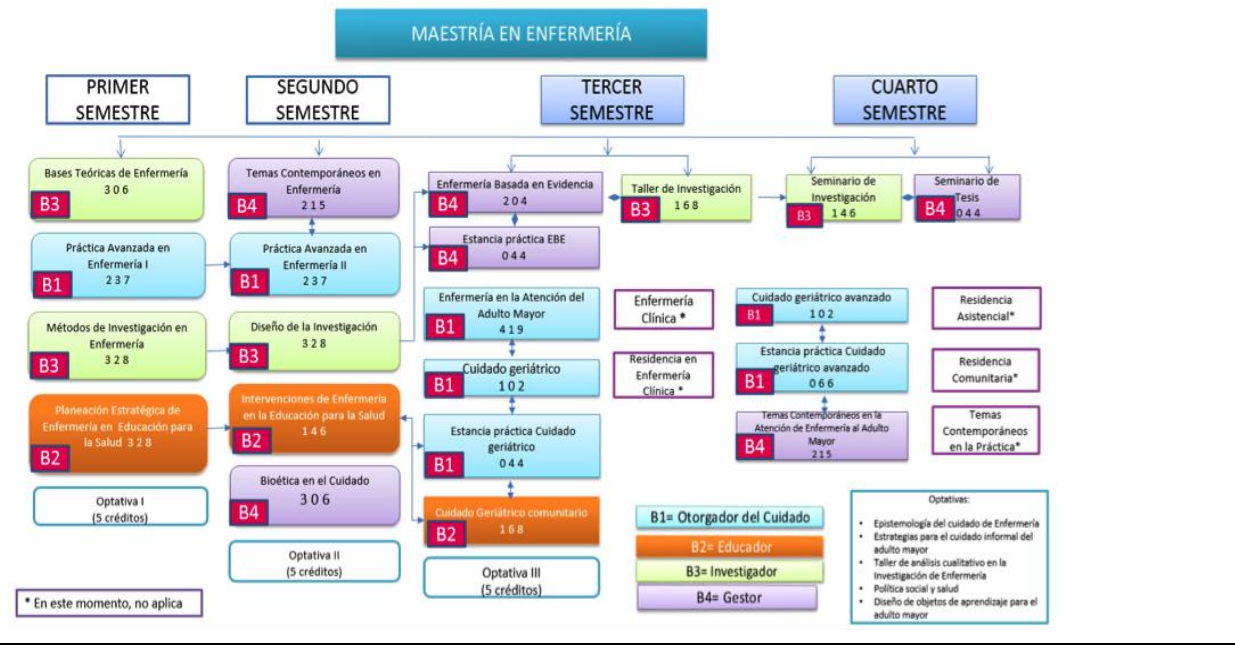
MAESTRÍA EN ENFERMERÍA

PRIMER SEMESTRE

SEGUNDO SEMESTRE

TERCER SEMESTRE

CUARTO SEMESTRE

Bases Teóricas de Enfermería
3 0 6
B3

Práctica Avanzada en Enfermería I
2 3 7
B1

Métodos de Investigación en Enfermería
3 2 8
B3

Planeación Estratégica de Enfermería en Educación para la Salud 3 2 8
B2

Optativa I
(5 créditos)

Temas Contemporáneos en Enfermería
2 1 5
B4

Práctica Avanzada en Enfermería II
2 3 7
B1

Diseño de la Investigación
3 2 8
B3

Intervenciones de Enfermería en la Educación para la Salud
1 4 6
B2

Bioética en el Cuidado
3 0 6
B4

Optativa II
(5 créditos)

Enfermería Basada en Evidencia
2 0 4
B4

Estancia práctica EBE
0 4 4
B4

Taller de Investigación
1 6 8
B3

Enfermería en la Atención del Adulto Mayor
4 1 9
B1

Cuidado geriátrico
1 0 2
B1

Estancia práctica Cuidado geriátrico
0 4 4
B1

Cuidado Geriátrico comunitario
1 6 8
B2

Optativa III
(5 créditos)

Enfermería Clínica *

Residencia en Enfermería Clínica *

Seminario de Investigación
B3 1 4 6

Seminario de Tesis
B4 0 4 4

Cuidado geriátrico avanzado
B1 1 0 2

Estancia práctica Cuidado geriátrico avanzado
B1 0 6 6

Temas Contemporáneos en la Atención de Enfermería al Adulto Mayor
B4 2 1 5

Residencia Asistencial*

Residencia Comunitaria*

Temas Contemporáneos en la Práctica*

B1= Otorgador del Cuidado
B2= Educador
B3= Investigador
B4= Gestor

Optativas:
• Epistemología del cuidado de Enfermería
• Estrategias para el cuidado informal del adulto mayor
• Taller de análisis cualitativo en la Investigación de Enfermería
• Política social y salud
• Diseño de objetos de aprendizaje para el adulto mayor

* En este momento, no aplica